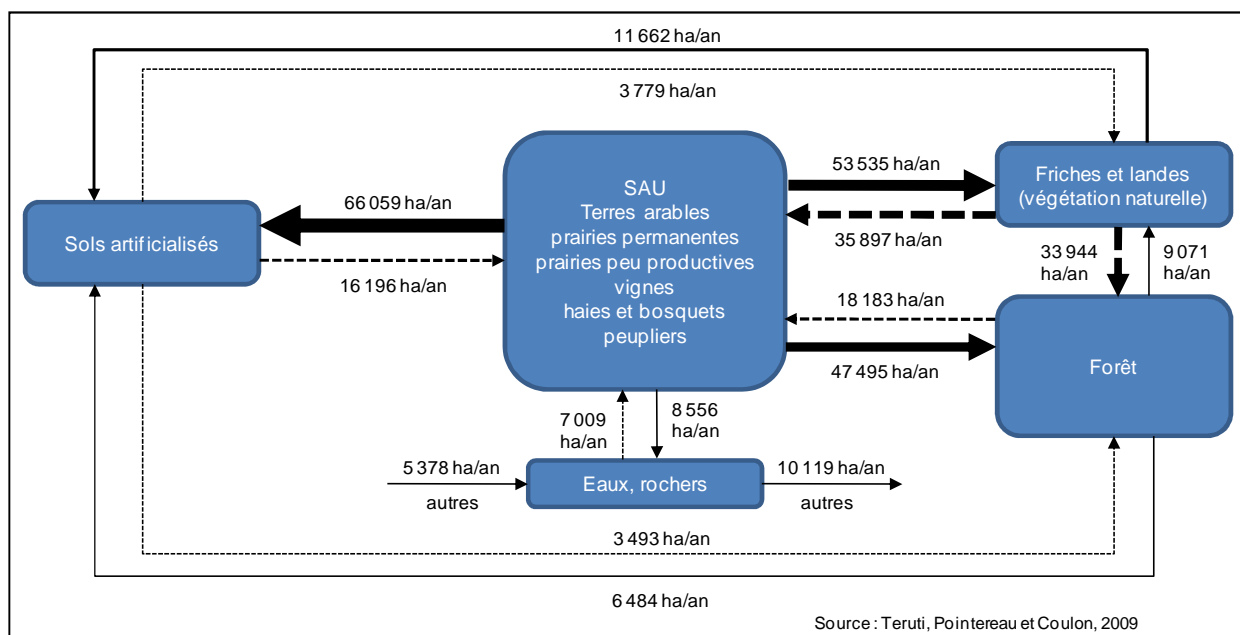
11 662 ha/an

3 779 ha/an

SAU
Terres arables
prairies permanentes
prairies peu productives
vignes
haies et bosquets
peupliers

53 535 ha/an

Friches et landes (végétation naturelle)

35 897 ha/an

66 059 ha/an

Sols artificialisés

16 196 ha/an

33 944 ha/an

9 071 ha/an

18 183 ha/an

Forêt

47 495 ha/an

7 009 ha/an

8 556 ha/an

5 378 ha/an

autres

Eaux, rochers

10 119 ha/an

autres

3 493 ha/an

6 484 ha/an

Source : Teruti, Pointereau et Coulon, 2009